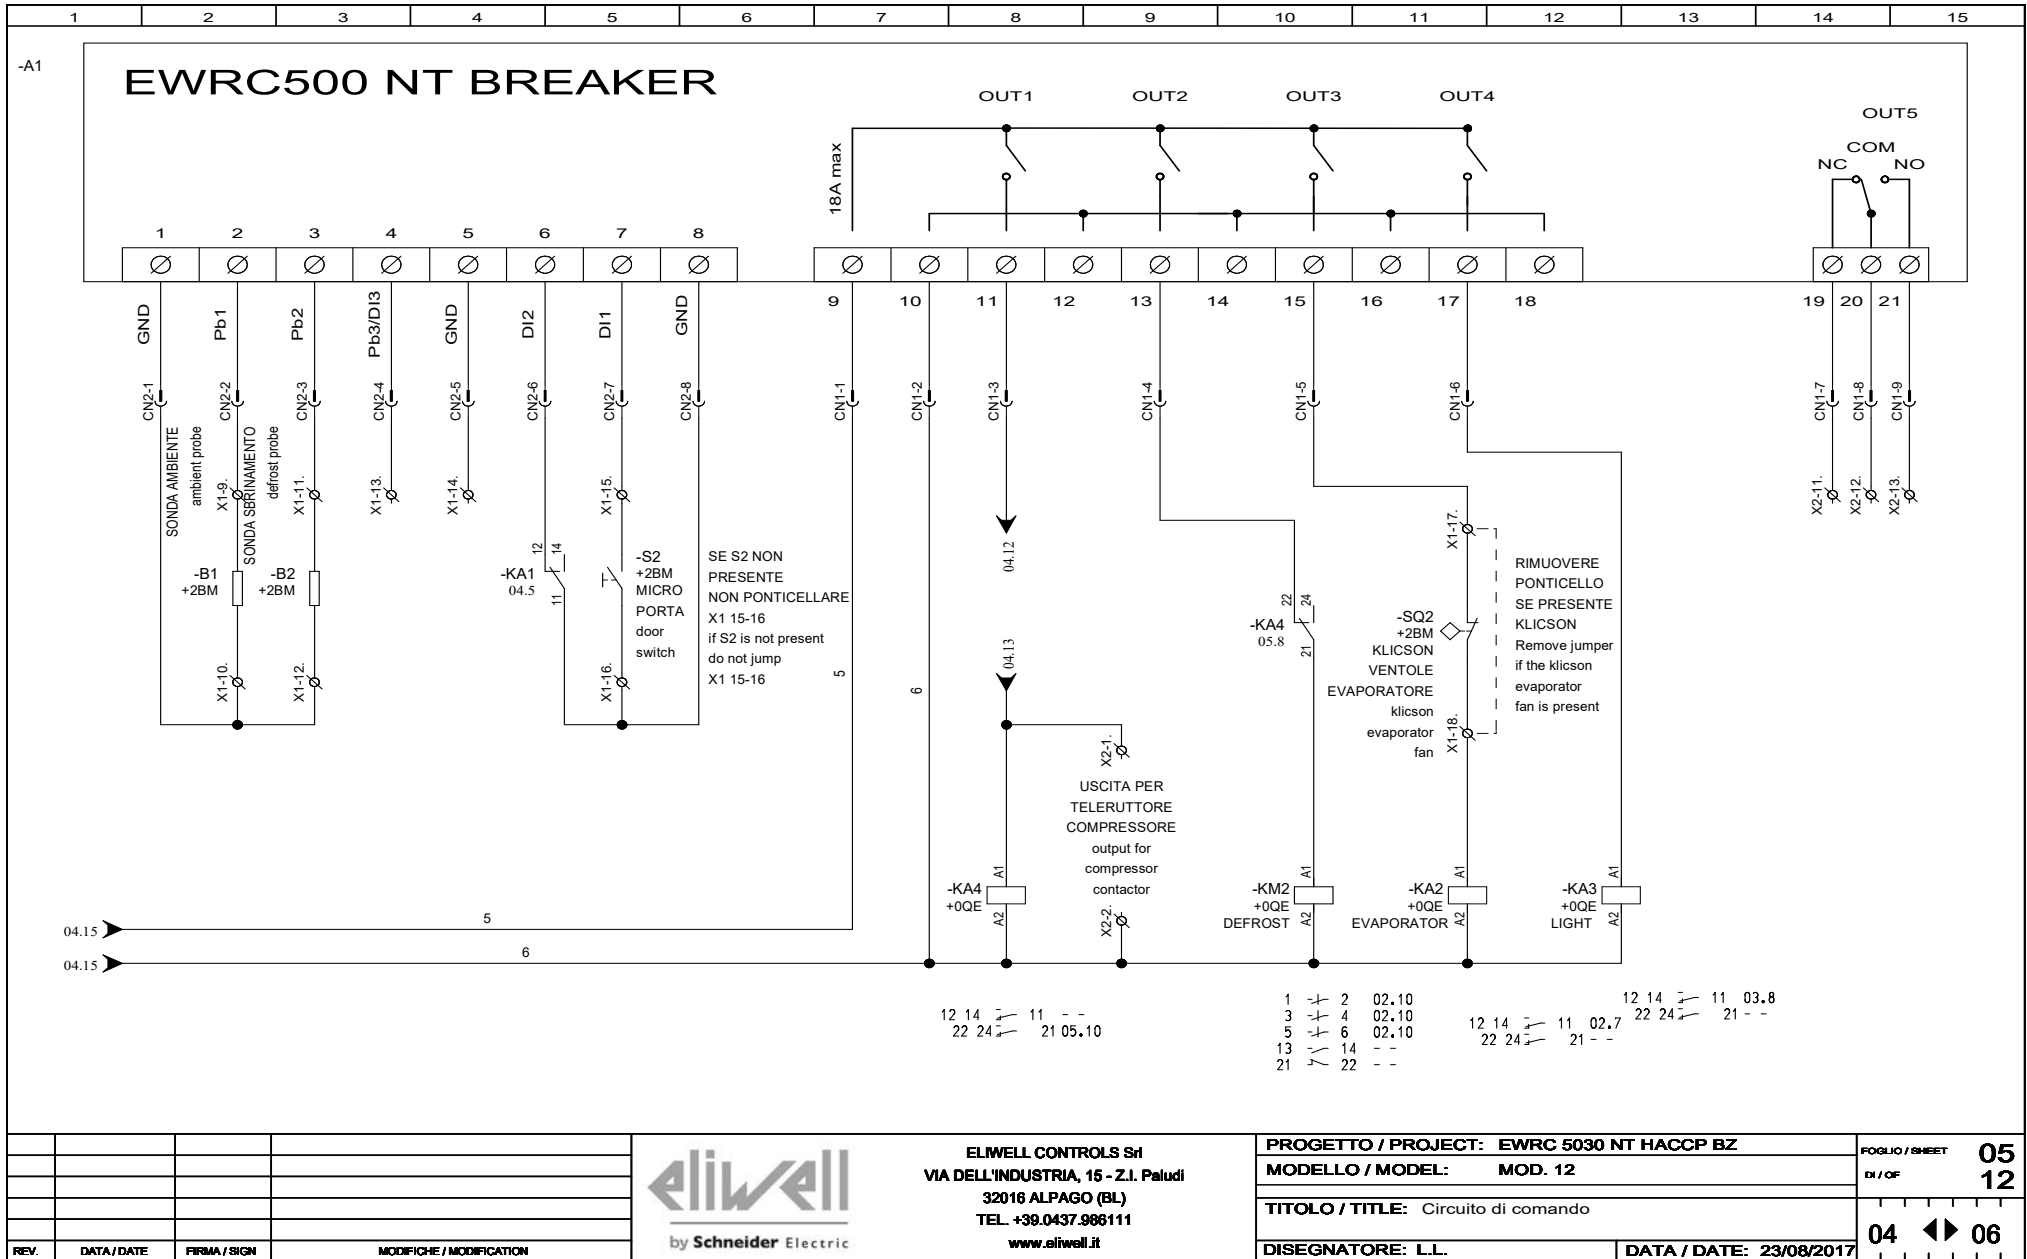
1 2 3 4 5 6 7 8 9 10 11 12 13 14 15

-A1

EWRC500 NT BREAKER

OUT1 OUT2 OUT3 OUT4

OUT5

COM
NC NO

18A max

1 2 3 4 5 6 7 8

9 10 11 12 13 14 15 16 17 18

19 20 21

GND Pb1 Pb2 Pb3/DI3 GND DI2 DI1 GND

CN2-1 CN2-2 CN2-3 CN2-4 CN2-5 CN2-6 CN2-7 CN2-8

CN1-1 CN1-2 CN1-3 CN1-4 CN1-5 CN1-6

CN1-7 CN1-8 CN1-9

SONDA AMBIENTE ambient probe

SONDA SBRINAMENTO defrost probe

X1-9. X1-11. X1-13. X1-14. X1-15.

X2-11. X2-12. X2-13.

-B1 +2BM

-B2 +2BM

X1-10. X1-12.

12 14 11

-KA1 04.5

-S2 +2BM MICRO PORTA door switch

X1-16.

SE S2 NON PRESENTE NON PONTICELLARE X1 15-16 if S2 is not present do not jump X1 15-16

5

6

04.12

04.13

X2-1.

USCITA PER TELERUTTORE COMPRESSORE output for compressor contactor

X2-2.

22 24 21

-KA4 05.8

X1-17.

-SQ2 +2BM KLICSON VENTOLE EVAPORATORE klicson evaporator fan

X1-18.

RIMUOVERE PONTICELLO SE PRESENTE KLICSON Remove jumper if the klicson evaporator fan is present

A1 A2

-KA4 +0QE

-KM2 +0QE DEFROST

-KA2 +0QE EVAPORATOR

-KA3 +0QE LIGHT

04.15 5

04.15 6

12 14 11 - -
22 24 21 05.10

1 2 02.10
3 4 02.10
5 6 02.10
13 14 - -
21 22 - -

12 14 11 02.7
22 24 21 - -

12 14 11 03.8
22 24 21 - -

REV. DATA / DATE FIRMA / SIGN MODIFICHE / MODIFICATION

eliwell by Schneider Electric

ELIWELL CONTROLS Srl
VIA DELL'INDUSTRIA, 15 - Z.I. Paludi
32016 ALPAGO (BL)
TEL. +39.0437.986111
www.eliwell.it

PROGETTO / PROJECT: EWRC 5030 NT HACCP BZ

MODELLO / MODEL: MOD. 12

TITOLO / TITLE: Circuito di comando

DISEGNATORE: L.L.

DATA / DATE: 23/08/2017

FOGLIO / SHEET 05

DI / OF 12

04 06